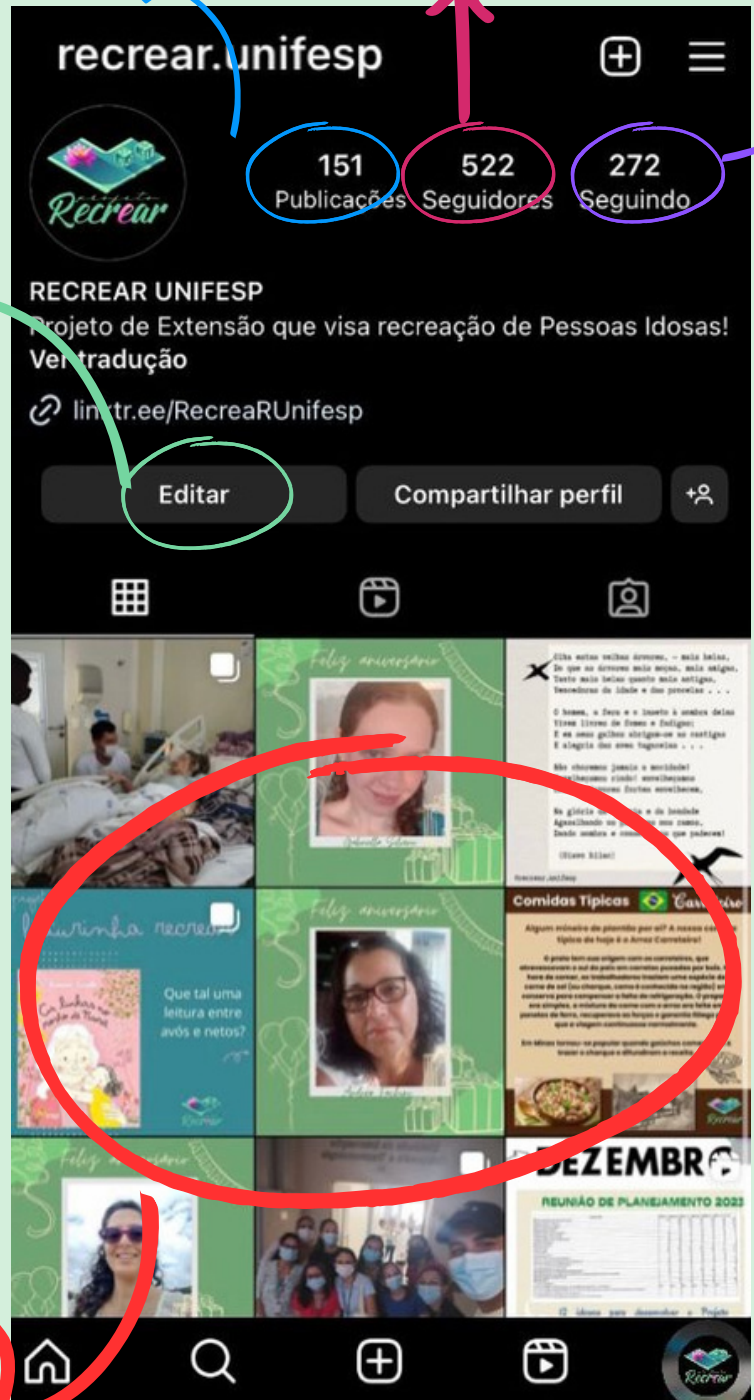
recrear.unifesp

Recrear

151
Publicações

522
Seguidores

272
Seguindo

RECREAR UNIFESP
Projeto de Extensão que visa recreação de Pessoas Idosas!
Ver tradução

linktr.ee/RecreaRUnifesp

Editar

Compartilhar perfil

Feliz aniversário

Feliz aniversário

Que tal uma leitura entre avós e netos?

Comidas Típicas

Carreteiro

Feliz aniversário

DEZEMBRO

REUNIÃO DE PLANEJAMENTO 2023